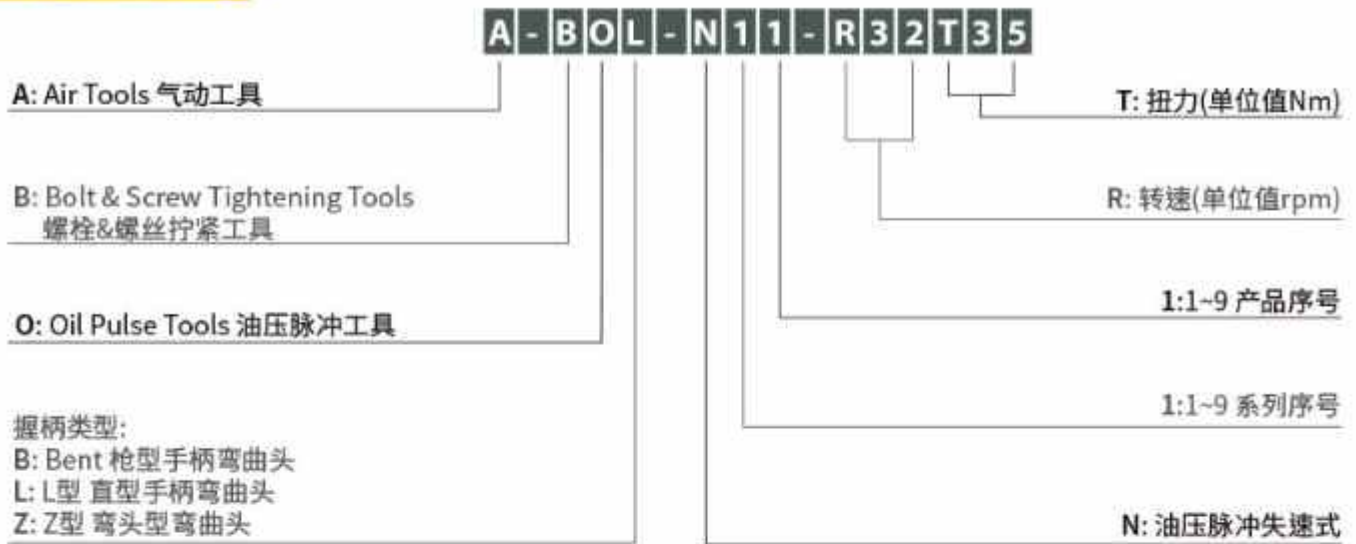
A - B O L - N 1 1 - R 3 2 T 3 5

A: Air Tools 气动工具

B: Bolt & Screw Tightening Tools 螺栓&螺丝拧紧工具

O: Oil Pulse Tools 油压脉冲工具

握柄类型:
B: Bent 枪型手柄弯曲头
L: L型 直型手柄弯曲头
Z: Z型 弯头型弯曲头

T: 扭力(单位值Nm)

R: 转速(单位值rpm)

1:1~9 产品序号

1:1~9 系列序号

N: 油压脉冲失速式